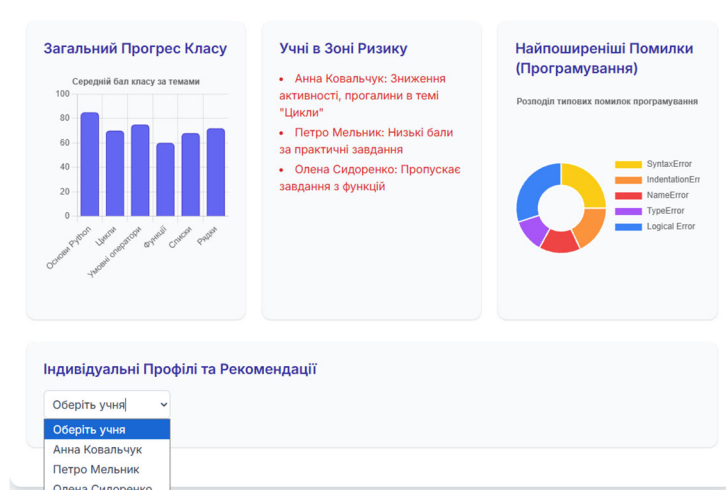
Загальний Прогрес Класу

Середній бал класу за темами

100
80
60
40
20
0

Основи Python
Цикли
Умовні оператори
Функції
Списки
Рядки

Учні в Зоні Ризику

• Анна Ковальчук: Зниження активності, прогалини в темі "Цикли"
• Петро Мельник: Низькі бали за практичні завдання
• Олена Сидоренко: Пропускає завдання з функцій

Найпоширеніші Помилки (Програмування)

Розподіл типових помилок програмування

SyntaxError
IndentationErr
NameError
TypeError
Logical Error

Індивідуальні Профілі та Рекомендації

Оберіть учня

Оберіть учня
Анна Ковальчук
Петро Мельник
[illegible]